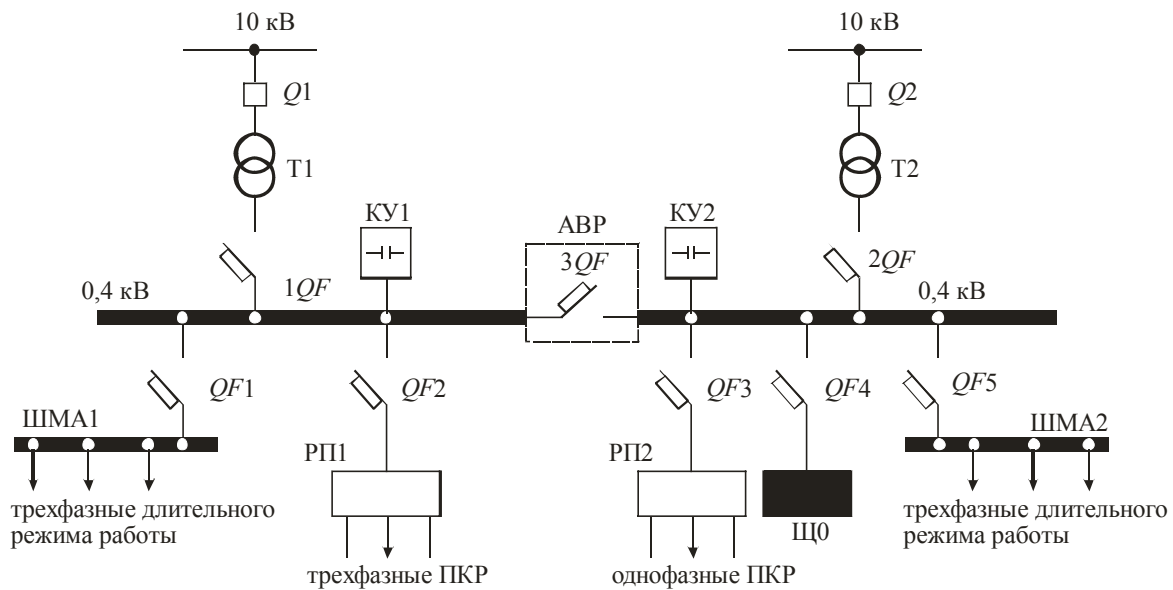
10 кВ

$Q1$

Т1

10 кВ

$Q2$

Т2

КУ1

АВР

$3QF$

КУ2

$2QF$

0,4 кВ

$1QF$

0,4 кВ

$QF1$

ШМА1

$QF2$

РП1

$QF3$

РП2

$QF4$

$QF5$

ШМА2

трехфазные длительного режима работы

трехфазные ПКР

однофазные ПКР

Щ0

трехфазные длительного режима работы